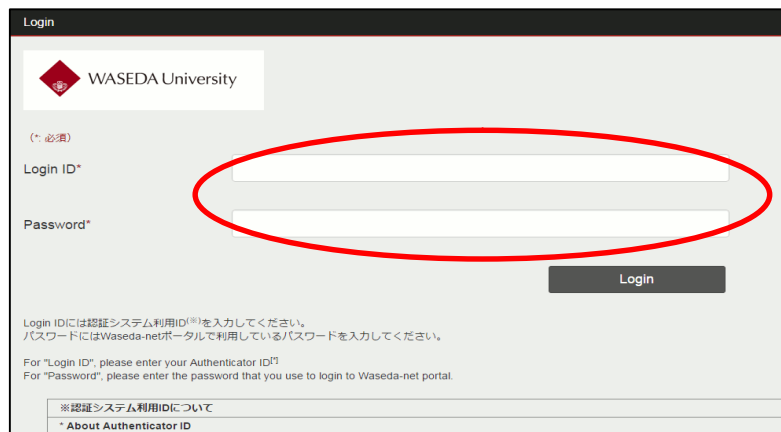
Login

WASEDA University

(*: 必須)

Login ID*

Password*

Login

Login IDには認証システム利用ID(※)を入力してください。
パスワードにはWaseda-netポータルで利用しているパスワードを入力してください。

For "Login ID", please enter your Authenticator ID[*]
For "Password", please enter the password that you use to login to Waseda-net portal.

※認証システム利用IDについて
* About Authenticator ID